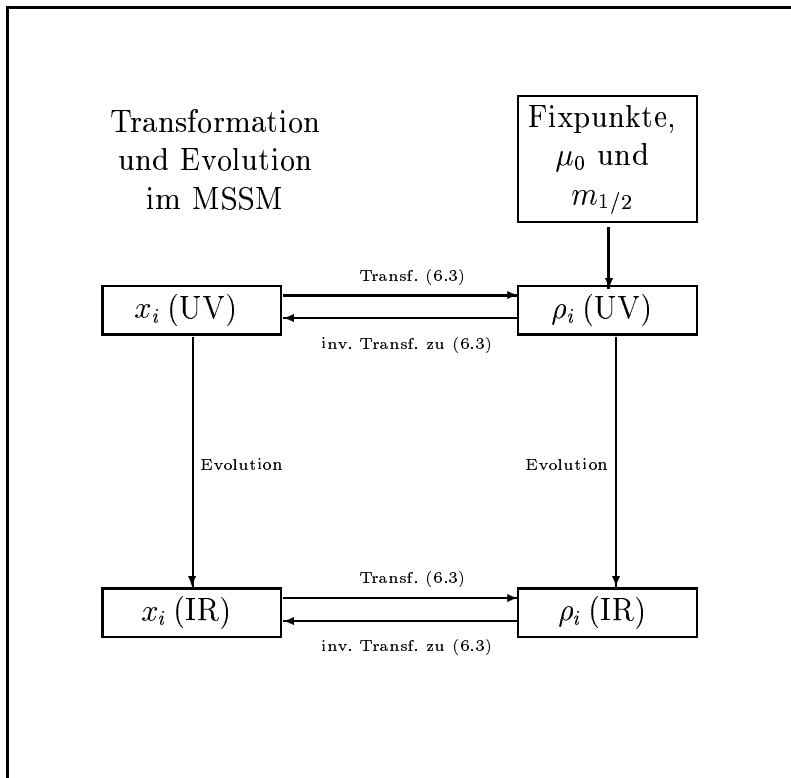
Transformation und Evolution im MSSM

Fixpunkte, $\mu_0$ und $m_{1/2}$

$x_i$ (UV)

Transf. (6.3)

$\rho_i$ (UV)

inv. Transf. zu (6.3)

Evolution

Evolution

$x_i$ (IR)

Transf. (6.3)

$\rho_i$ (IR)

inv. Transf. zu (6.3)